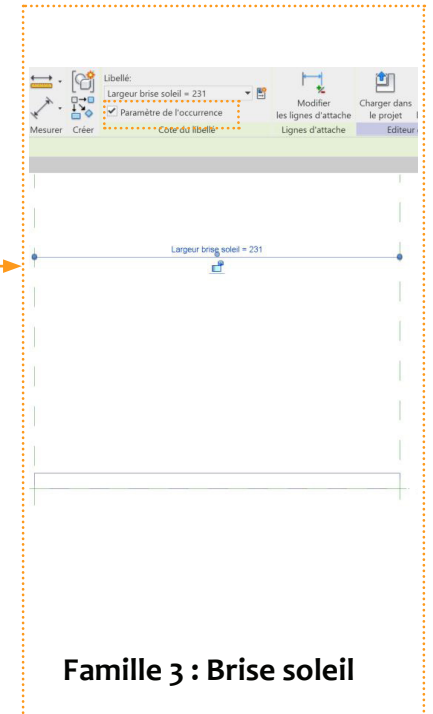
Libellé:

Largeur brise soleil = 231

Paramètre de l'occurrence

Mesurer Créer

Cote du libellé

Modifier les lignes d'attache

Lignes d'attache

Charger dans le projet

Editeur

Largeur brise soleil = 231

Famille 3 : Brise soleil